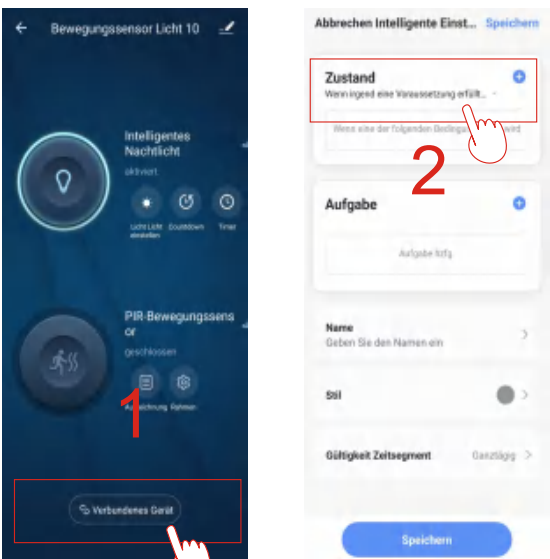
Bewegungssensor Licht 10

Intelligentes Nachtlicht

aktiviert

Licht Licht einstellen

Countdown

Timer

PIR-Bewegungssensor

geschlossen

Aufzeichnung

Rahmen

1

Verbundenes Gerät

Abbrechen Intelligente Einst...

Speichern

Zustand

Wenn irgend eine Voraussetzung erfüllt...

Wenn eine der folgenden Bedingungen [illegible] wird

2

Aufgabe

Aufgabe hinzufügen

Name

Geben Sie den Namen ein

Stil

Gültigkeit Zeitsegment

Ganztägig

Speichern